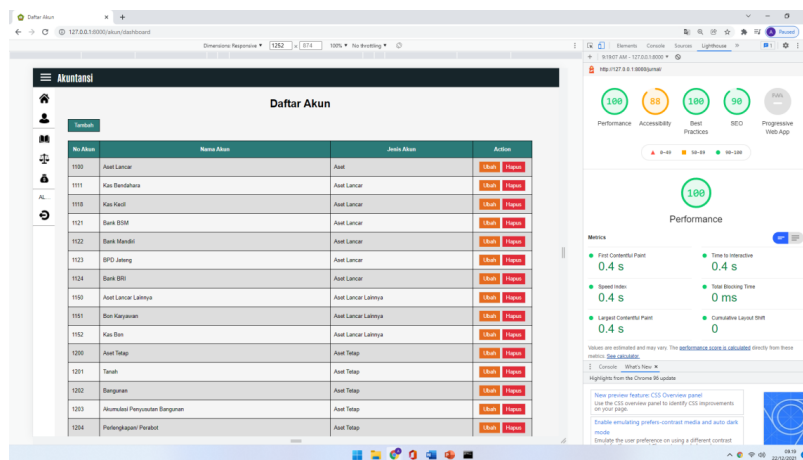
Daftar Akun ×  +

127.0.0.1:8000/akun/dashboard

Dimensions: Responsive ▾  1252 × 674  100% ▾  No throttling ▾

Elements  Console  Sources  Lighthouse  ×

9:19:07 AM - 127.0.0.1:8000 ▾

http://127.0.0.1:8000/jurnal/

Akuntansi

AL...

Daftar Akun

Tambah

| No Akun | Nama Akun | Jenis Akun | Action |
|---|---|---|---|
| 1100 | Aset Lancar | Aset | Ubah Hapus |
| 1111 | Kas Bendahara | Aset Lancar | Ubah Hapus |
| 1118 | Kas Kecil | Aset Lancar | Ubah Hapus |
| 1121 | Bank BSM | Aset Lancar | Ubah Hapus |
| 1122 | Bank Mandiri | Aset Lancar | Ubah Hapus |
| 1123 | BPD Jateng | Aset Lancar | Ubah Hapus |
| 1124 | Bank BRI | Aset Lancar | Ubah Hapus |
| 1150 | Aset Lancar Lainnya | Aset Lancar Lainnya | Ubah Hapus |
| 1151 | Bon Karyawan | Aset Lancar Lainnya | Ubah Hapus |
| 1152 | Kas Bon | Aset Lancar Lainnya | Ubah Hapus |
| 1200 | Aset Tetap | Aset Tetap | Ubah Hapus |
| 1201 | Tanah | Aset Tetap | Ubah Hapus |
| 1202 | Bangunan | Aset Tetap | Ubah Hapus |
| 1203 | Akumulasi Penyusutan Bangunan | Aset Tetap | Ubah Hapus |
| 1204 | Perlengkapan/ Perabot | Aset Tetap | Ubah Hapus |

100 Performance
88 Accessibility
100 Best Practices
90 SEO
PWA Progressive Web App

▲ 0–49  ■ 50–89  ● 90–100

100
Performance

Metrics

First Contentful Paint
0.4 s
Time to Interactive
0.4 s
Speed Index
0.4 s
Total Blocking Time
0 ms
Largest Contentful Paint
0.4 s
Cumulative Layout Shift
0

Values are estimated and may vary. The performance score is calculated directly from these metrics. See calculator.

Console  What's New ×

Highlights from the Chrome 96 update

New preview feature: CSS Overview panel
Use the CSS overview panel to identify CSS improvements on your page.

Enable emulating prefers-contrast media and auto dark mode
Emulate the user preference on using a different contrast

09:19
22/12/2021